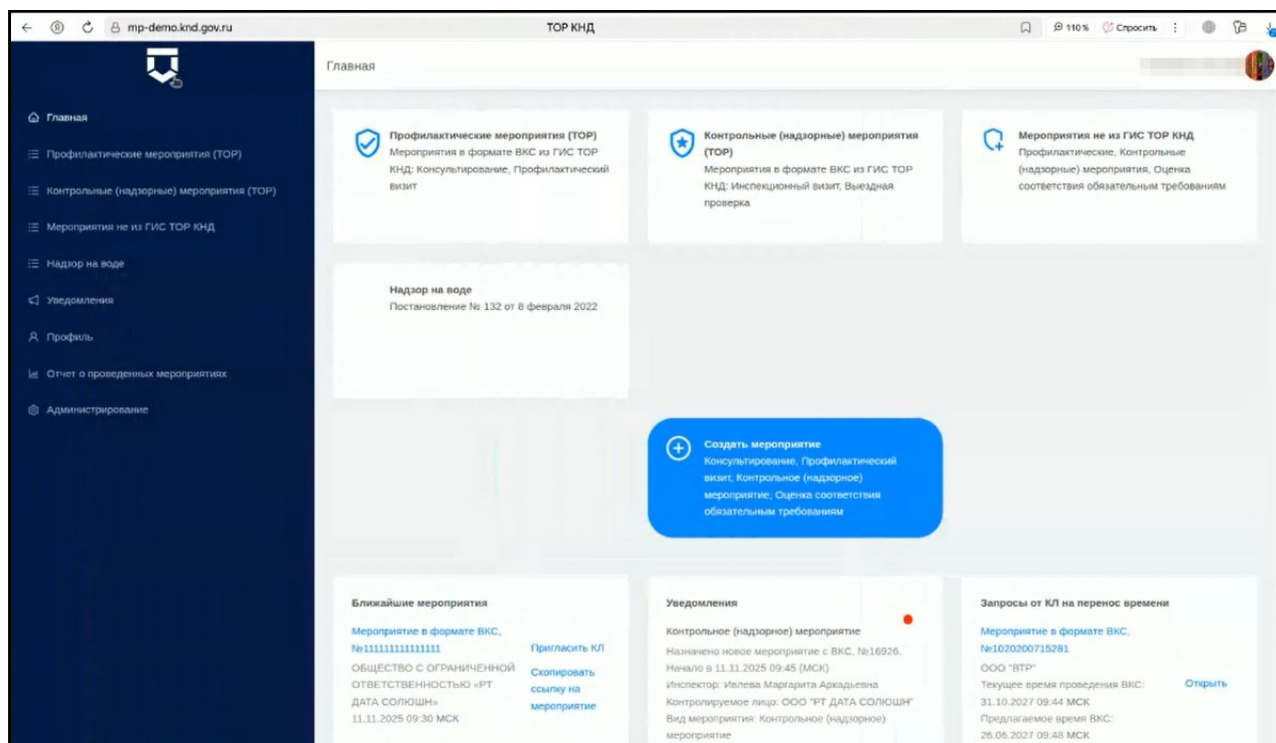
mp-demo.knd.gov.ru

ТОР КНД

110% Спросить

Главная

Главная

Профилактические мероприятия (ТОР)

Контрольные (надзорные) мероприятия (ТОР)

Мероприятия не из ГИС ТОР КНД

Надзор на воде

Уведомления

Профиль

Отчет о проведенных мероприятиях

Администрирование

Профилактические мероприятия (ТОР)
Мероприятия в формате ВКС из ГИС ТОР КНД: Консультирование, Профилактический визит

Контрольные (надзорные) мероприятия (ТОР)
Мероприятия в формате ВКС из ГИС ТОР КНД: Инспекционный визит, Выездная проверка

Мероприятия не из ГИС ТОР КНД
Профилактические, Контрольные (надзорные) мероприятия, Оценка соответствия обязательным требованиям

Надзор на воде
Постановление № 132 от 8 февраля 2022

Создать мероприятие
Консультирование, Профилактический визит, Контрольное (надзорное) мероприятие, Оценка соответствия обязательным требованиям

Ближайшие мероприятия
Мероприятие в формате ВКС, №111111111111111
Пригласить КЛ
ОБЩЕСТВО С ОГРАНИЧЕННОЙ ОТВЕТСТВЕННОСТЬЮ «РТ ДАТА СОЛЮШН»
Скопировать ссылку на мероприятие
11.11.2025 09:30 МСК

Уведомления
Контрольное (надзорное) мероприятие
Назначено новое мероприятие с ВКС, №16926. Начало в 11.11.2025 09:45 (МСК)
Инспектор: Ивлева Маргарита Аркадьевна
Контролируемое лицо: ООО "РТ ДАТА СОЛЮШН"
Вид мероприятия: Контрольное (надзорное) мероприятие

Запросы от КЛ на перенос времени
Мероприятие в формате ВКС, №1020200715281
ООО "ВТР"
Текущее время проведения ВКС: 31.10.2027 09:44 МСК
Открыть
Предлагаемое время ВКС: 26.06.2027 09:48 МСК